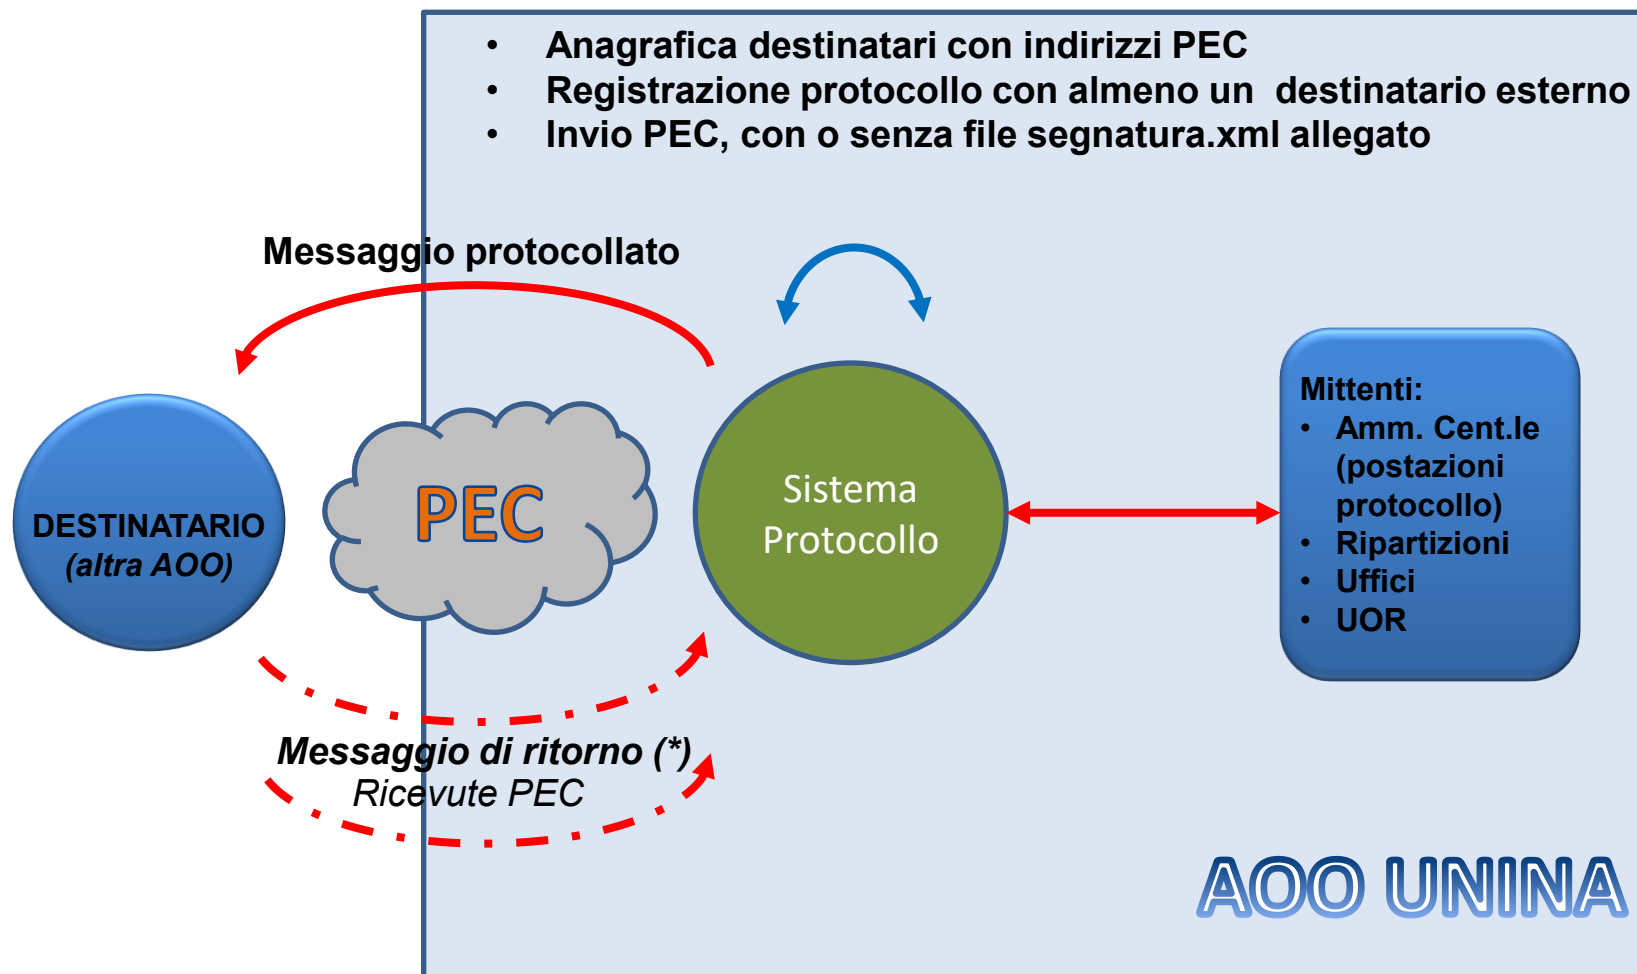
• Anagrafica destinatari con indirizzi PEC
• Registrazione protocollo con almeno un destinatario esterno
• Invio PEC, con o senza file segnatura.xml allegato

Messaggio protocollato

DESTINATARIO
(altra AOO)

PEC

Sistema Protocollo

Mittenti:
• Amm. Cent.le (postazioni protocollo)
• Ripartizioni
• Uffici
• UOR

Messaggio di ritorno (*)
Ricevute PEC

AOO UNINA